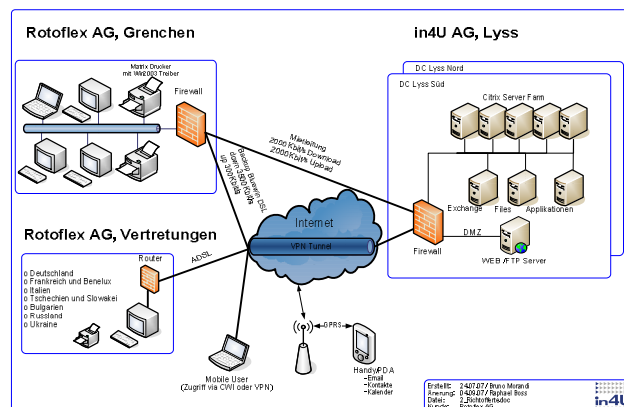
Rotoflex AG, Grenchen

in4U AG, Lyss

DC Lyss Nord

DC Lyss Süd

Matrix Drucker mit Win2003 Treiber

Firewall

Citrix Server Farm

Mietleitung 2000 Kbit/s Download 2000 Kbit/s Upload

Backup Bluewin DSL down 3500 Kbit/s up 300 Kbit/s

Exchange

Files

Applikationen

Rotoflex AG, Vertretungen

Internet

VPN Tunnel

Firewall

DMZ

WEB / FTP Server

Router

ADSL

o Deutschland
o Frankreich und Benelux
o Italien
o Tschechien und Slowakei
o Bulgarien
o Russland
o Ukraine

GPRS

Mobile User
(Zugriff via CWI oder VPN)

Handy/PDA
-Email
-Kontakte
-Kalender

Erstellt: 24.07.07 / Bruno Morandi
Änderung: 04.09.07 / Raphael Boss
Datei: 2_Richtofferte.doc
Kunde: Rotoflex AG

in4U